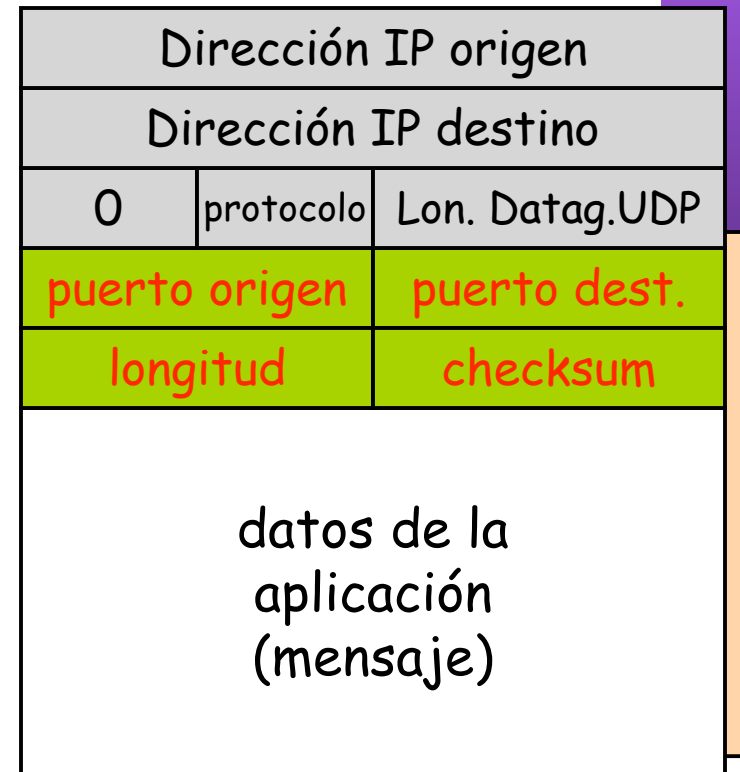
| Dirección IP origen | | |
|---|---|---|
| Dirección IP destino | | |
| 0 | protocolo | Lon. Datag.UDP |
| puerto origen | | puerto dest. |
| longitud | | checksum |

datos de la aplicación (mensaje)